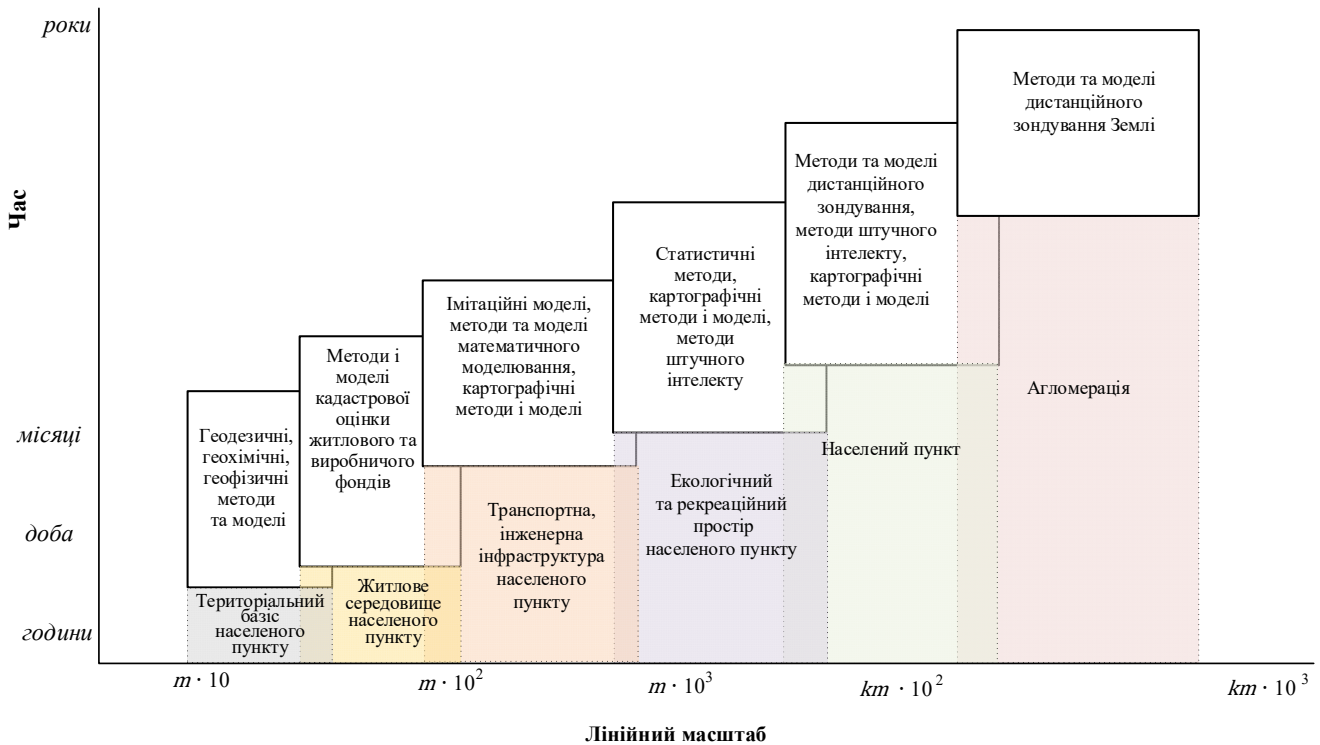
роки

Час

місяці

доба

години

Методи та моделі дистанційного зондування Землі

Методи та моделі дистанційного зондування, методи штучного інтелекту, картографічні методи і моделі

Статистичні методи, картографічні методи і моделі, методи штучного інтелекту

Імітаційні моделі, методи та моделі математичного моделювання, картографічні методи і моделі

Методи і моделі кадастрової оцінки житлового та виробничого фондів

Геодезичні, геохімічні, геофізичні методи та моделі

Агломерація

Населений пункт

Екологічний та рекреаційний простір населеного пункту

Транспортна, інженерна інфраструктура населеного пункту

Житлове середовище населеного пункту

Територіальний базіс населеного пункту

$m \cdot 10$

$m \cdot 10^2$

$m \cdot 10^3$

$km \cdot 10^2$

$km \cdot 10^3$

Лінійний масштаб